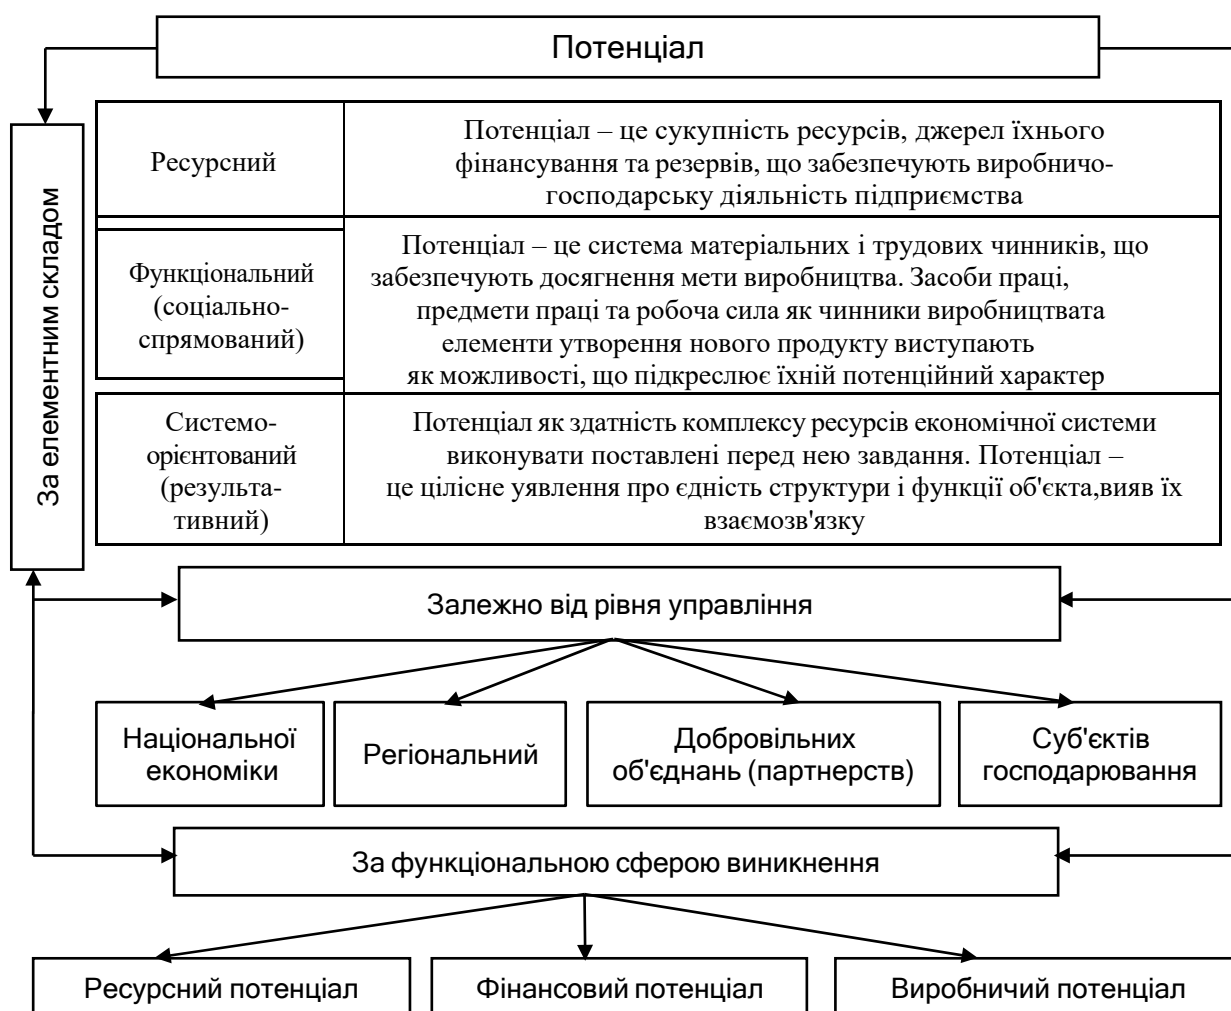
Потенціал

За елементним складом

| Ресурсний | Потенціал – це сукупність ресурсів, джерел їхнього фінансування та резервів, що забезпечують виробничо-господарську діяльність підприємства |
|---|---|
| Функціональний (соціально-спрямований) | Потенціал – це система матеріальних і трудових чинників, що забезпечують досягнення мети виробництва. Засоби праці, предмети праці та робоча сила як чинники виробництвата елементи утворення нового продукту виступають як можливості, що підкреслює їхній потенційний характер |
| Системо-орієнтований (результа-тивний) | Потенціал як здатність комплексу ресурсів економічної системи виконувати поставлені перед нею завдання. Потенціал – це цілісне уявлення про єдність структури і функції об'єкта,вияв їх взаємозв'язку |

Залежно від рівня управління

Національної економіки

Регіональний

Добровільних об'єднань (партнерств)

Суб'єктів господарювання

За функціональною сферою виникнення

Ресурсний потенціал

Фінансовий потенціал

Виробничий потенціал